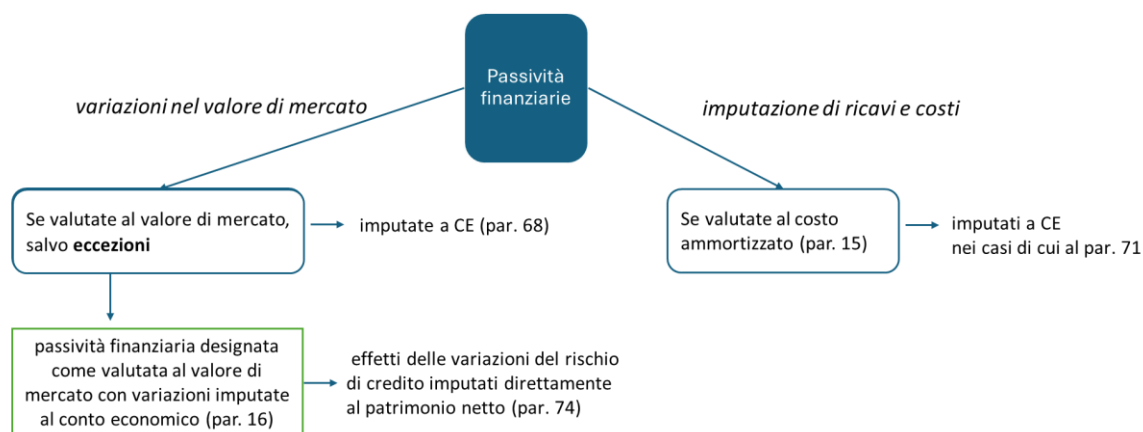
Passività finanziarie

variazioni nel valore di mercato

imputazione di ricavi e costi

Se valutate al valore di mercato, salvo **eccezioni**

imputate a CE (par. 68)

Se valutate al costo ammortizzato (par. 15)

imputati a CE nei casi di cui al par. 71

passività finanziaria designata come valutata al valore di mercato con variazioni imputate al conto economico (par. 16)

effetti delle variazioni del rischio di credito imputati direttamente al patrimonio netto (par. 74)